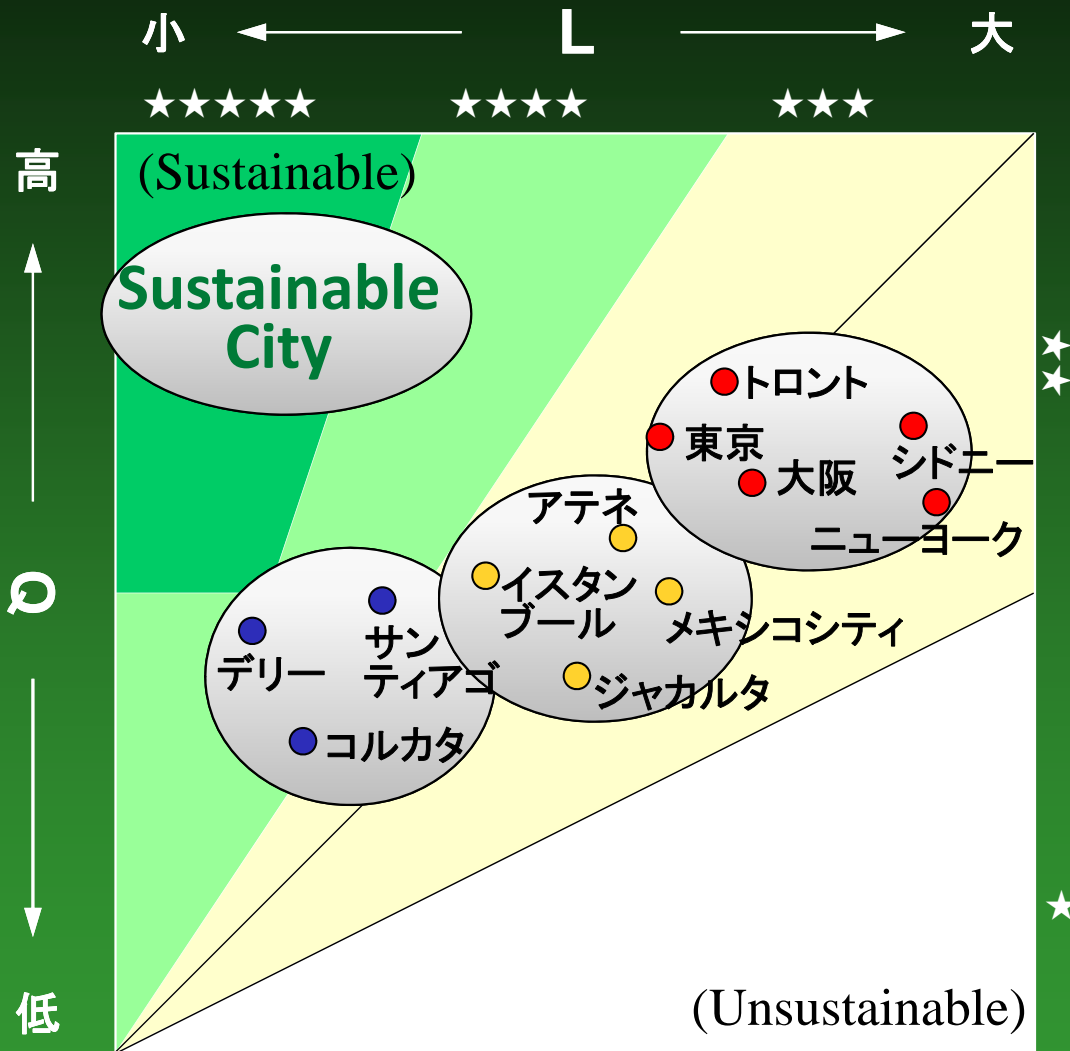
小 L 大

★★★★★ ★★★★ ★★★

高

Q

低

(Sustainable)

Sustainable City

トロント
東京
大阪
シドニー
ニューヨーク

アテネ
イスタンブール
メキシコシティ
ジャカルタ

サンティアゴ
デリー
コルカタ

(Unsustainable)

★★

★